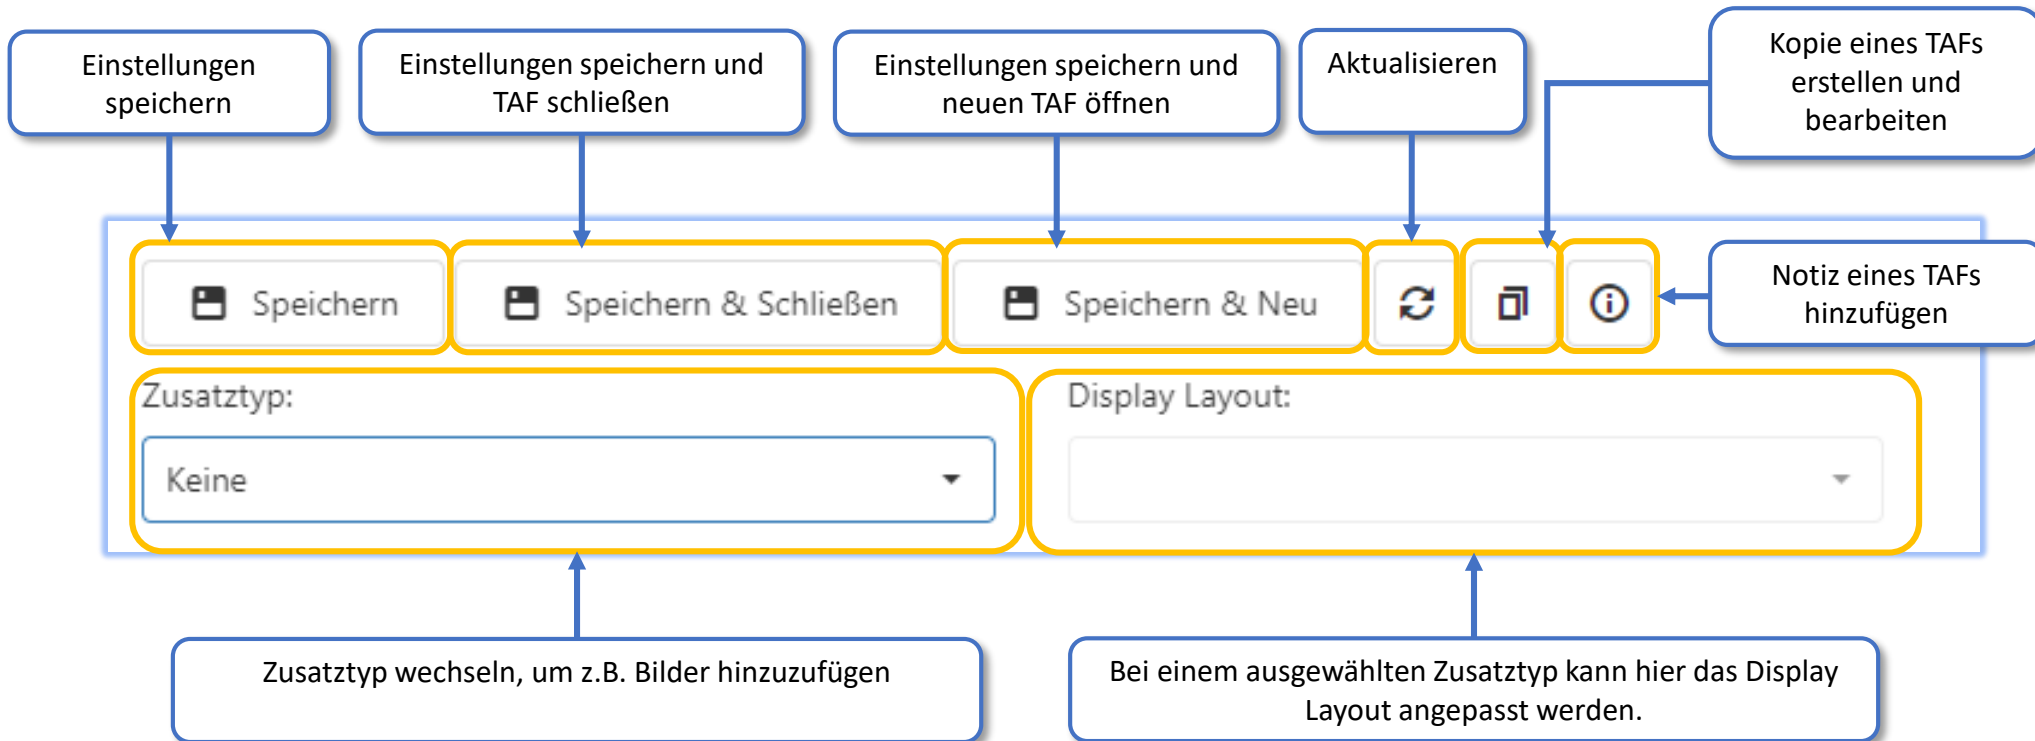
Einstellungen speichern

Einstellungen speichern und TAF schließen

Einstellungen speichern und neuen TAF öffnen

Aktualisieren

Kopie eines TAFs erstellen und bearbeiten

Speichern

Speichern & Schließen

Speichern & Neu

Notiz eines TAFs hinzufügen

Zusatztyp:

Keine

Display Layout:

Zusatztyp wechseln, um z.B. Bilder hinzuzufügen

Bei einem ausgewählten Zusatztyp kann hier das Display Layout angepasst werden.